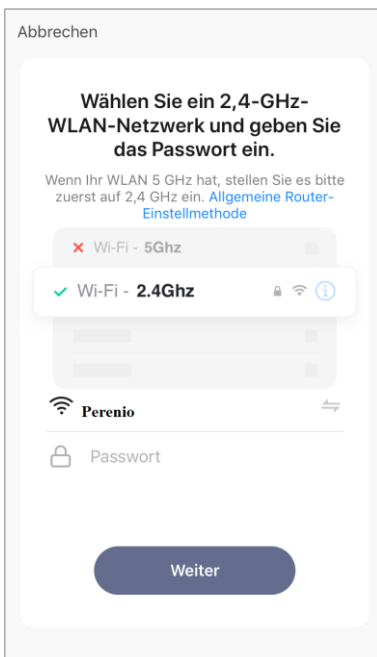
Abbrechen

Wählen Sie ein 2,4-GHz-WLAN-Netzwerk und geben Sie das Passwort ein.

Wenn Ihr WLAN 5 GHz hat, stellen Sie es bitte zuerst auf 2,4 GHz ein. Allgemeine Router-Einstellmethode

Wi-Fi - 5Ghz

Wi-Fi - 2.4Ghz

Perenio

Passwort

Weiter